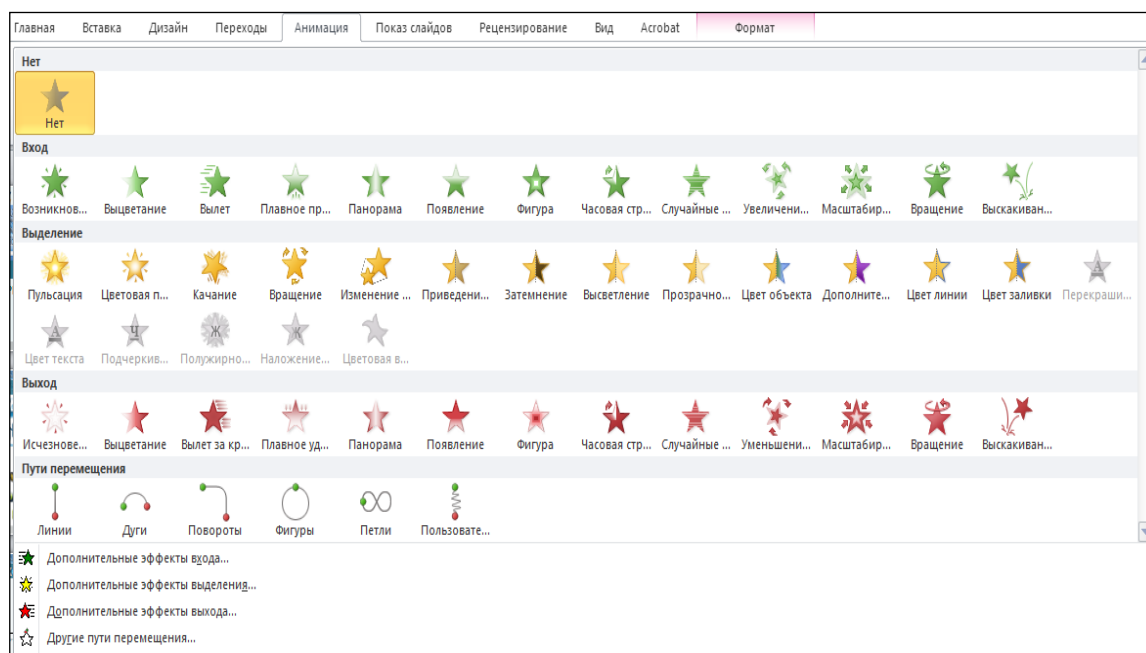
Главная Вставка Дизайн Переходы Анимация Показ слайдов Рецензирование Вид Acrobat Формат

Нет

Нет

Вход

Возникнов... Выцветание Вылет Плавное пр... Панорама Появление Фигура Часовая стр... Случайные ... Увеличени... Масштабир... Вращение Выскакиван...

Выделение

Пульсация Цветовая п... Качание Вращение Изменение ... Приведени... Затемнение Высветление Прозрачно... Цвет объекта Дополните... Цвет линии Цвет заливки Перекраши...

Цвет текста Подчеркив... Полужирно... Наложение... Цветовая в...

Выход

Исчезнове... Выцветание Вылет за кр... Плавное уд... Панорама Появление Фигура Часовая стр... Случайные ... Уменьшени... Масштабир... Вращение Выскакиван...

Пути перемещения

Линии Дуги Повороты Фигуры Петли Пользовате...

Дополнительные эффекты входа...
Дополнительные эффекты выделения...
Дополнительные эффекты выхода...
Другие пути перемещения...